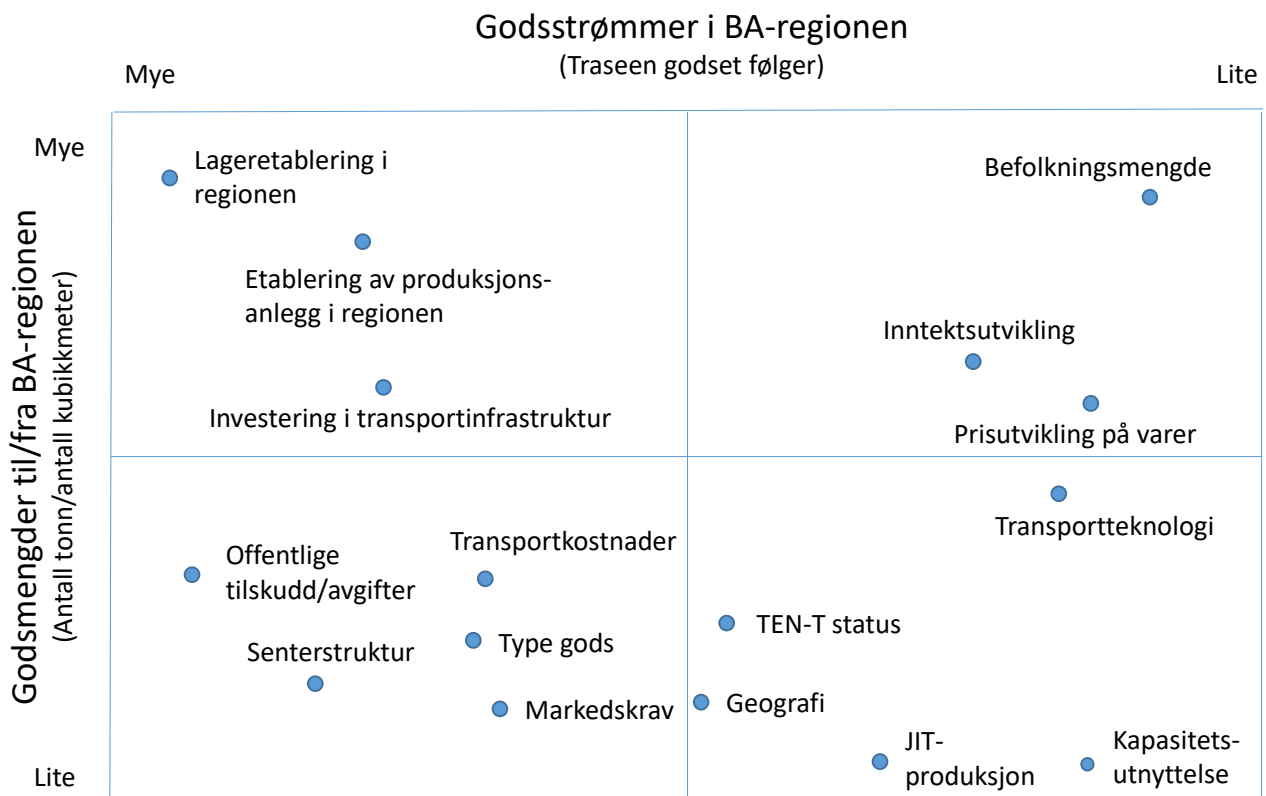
Godsstrømmer i BA-regionen
(Traseen godset følger)

Mye

Lite

Godsmengder til/fra BA-regionen
(Antall tonn/antall kubikkmeter)

Mye

Lite

Lageretablering i regionen

Etablering av produksjons-anlegg i regionen

Investering i transportinfrastruktur

Befolkningsmengde

Inntektsutvikling

Prisutvikling på varer

Transportteknologi

Offentlige tilskudd/avgifter

Transportkostnader

Type gods

Senterstruktur

Markedskrav

TEN-T status

Geografi

JIT-produksjon

Kapasitets-utnyttelse